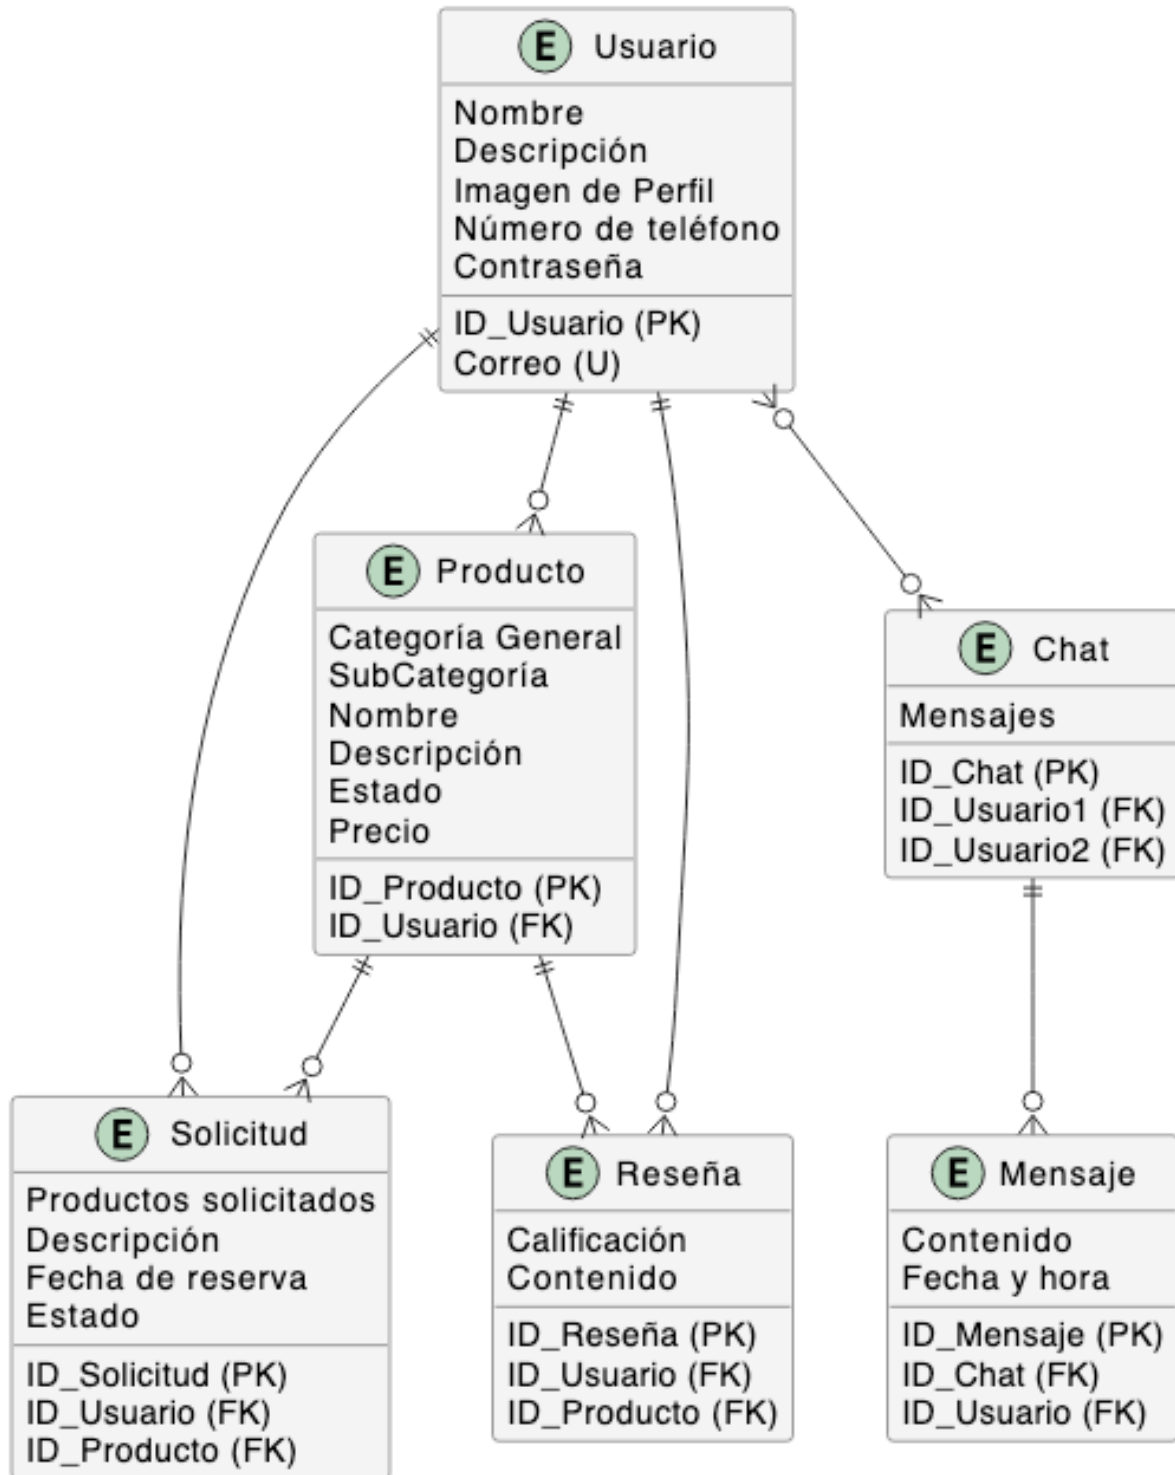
E Usuario
Nombre
Descripción
Imagen de Perfil
Número de teléfono
Contraseña
ID_Usuario (PK)
Correo (U)

E Producto
Categoría General
SubCategoria
Nombre
Descripción
Estado
Precio
ID_Producto (PK)
ID_Usuario (FK)

E Chat
Mensajes
ID_Chat (PK)
ID_Usuario1 (FK)
ID_Usuario2 (FK)

E Solicitud
Productos solicitados
Descripción
Fecha de reserva
Estado
ID_Solicitud (PK)
ID_Usuario (FK)
ID_Producto (FK)

E Reseña
Calificación
Contenido
ID_Reseña (PK)
ID_Usuario (FK)
ID_Producto (FK)

E Mensaje
Contenido
Fecha y hora
ID_Mensaje (PK)
ID_Chat (FK)
ID_Usuario (FK)